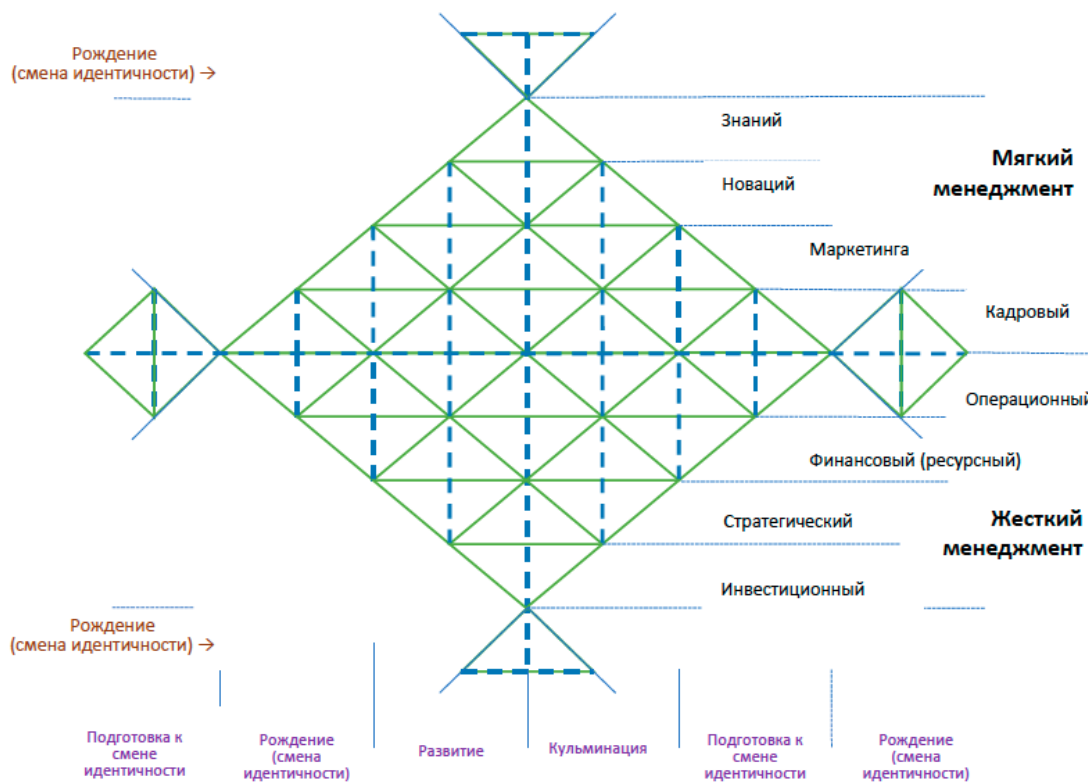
Рождение
(смена идентичности) →

Знаний

Мягкий
менеджмент

Новаций

Маркетинга

Кадровый

Операционный

Финансовый (ресурсный)

Стратегический

Жесткий
менеджмент

Инвестиционный

Рождение
(смена идентичности) →

Подготовка к смене идентичности

Рождение (смена идентичности)

Развитие

Кульминация

Подготовка к смене идентичности

Рождение (смена идентичности)